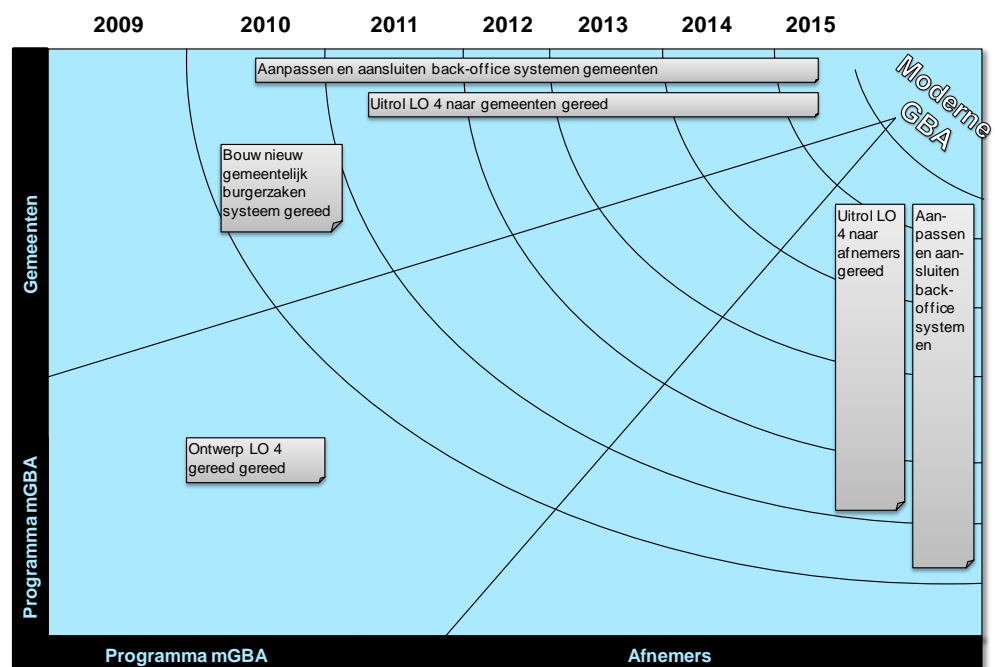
2009 2010 2011 2012 2013 2014 2015

Moderne GBA

Aanpassen en aansluiten back-office systemen gemeenten

Uitrol LO 4 naar gemeenten gereed

Bouw nieuw gemeentelijk burgerzaken systeem gereed

Uitrol LO 4 naar afnemers gereed

Aanpassen en aansluiten back-office systemen

Ontwerp LO 4 gereed gereed

Gemeenten

Programma mGBA

Programma mGBA

Afnemers